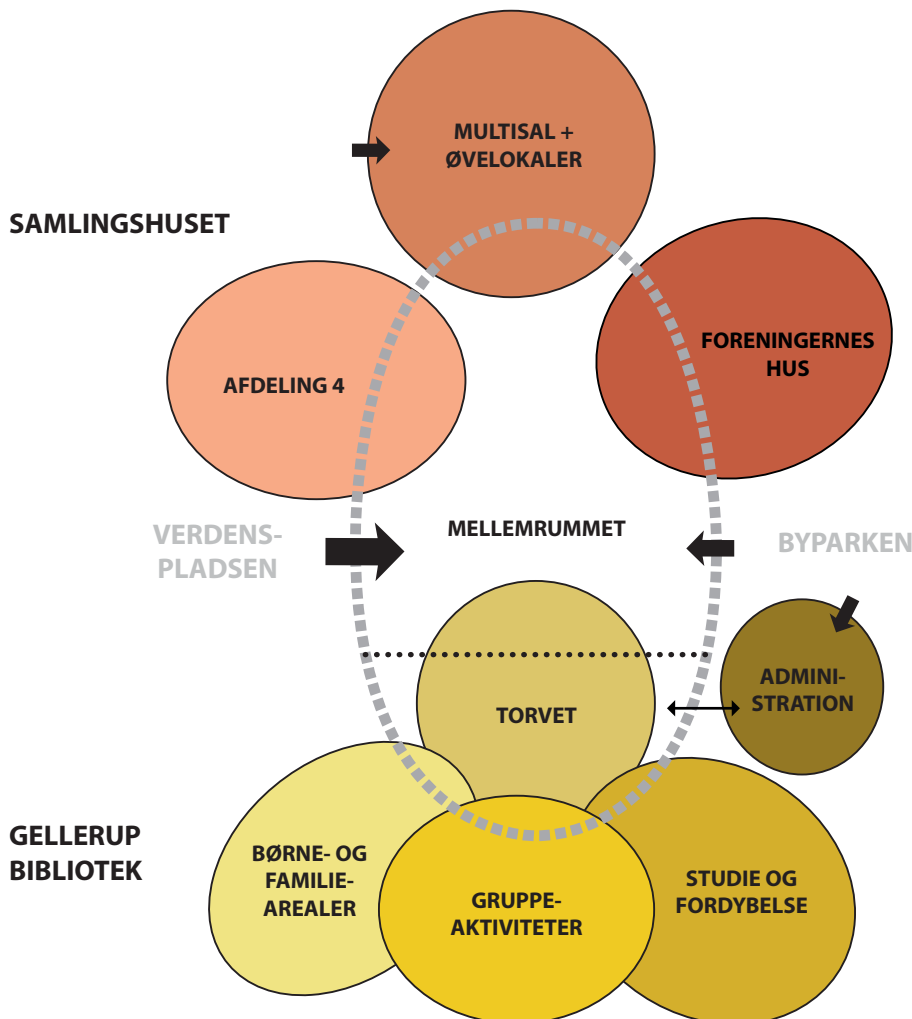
MULTISAL + ØVELOKALER

SAMLINGSHUSET

AFDELING 4

FORENINGERNES HUS

VERDENS-PLADSEN

MELLEMRUMMET

BYPARKEN

TORVET

ADMINI-STRATION

GELLERUP BIBLIOTEK

BØRNE- OG FAMILIE-AREALER

GRUPPE-AKTIVITETER

STUDIE OG FORDYBELSE